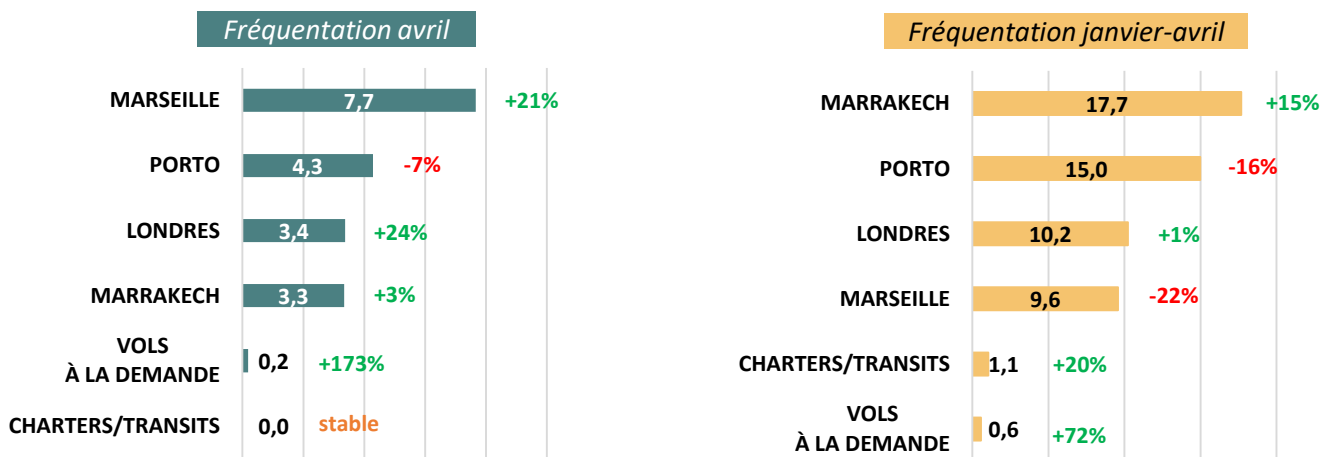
Fréquentation avril

MARSEILLE 7,7 +21%
PORTO 4,3 -7%
LONDRES 3,4 +24%
MARRAKECH 3,3 +3%
VOLS À LA DEMANDE 0,2 +173%
CHARTERS/TRANSITS 0,0 stable

Fréquentation janvier-avril

MARRAKECH 17,7 +15%
PORTO 15,0 -16%
LONDRES 10,2 +1%
MARSEILLE 9,6 -22%
CHARTERS/TRANSITS 1,1 +20%
VOLS À LA DEMANDE 0,6 +72%